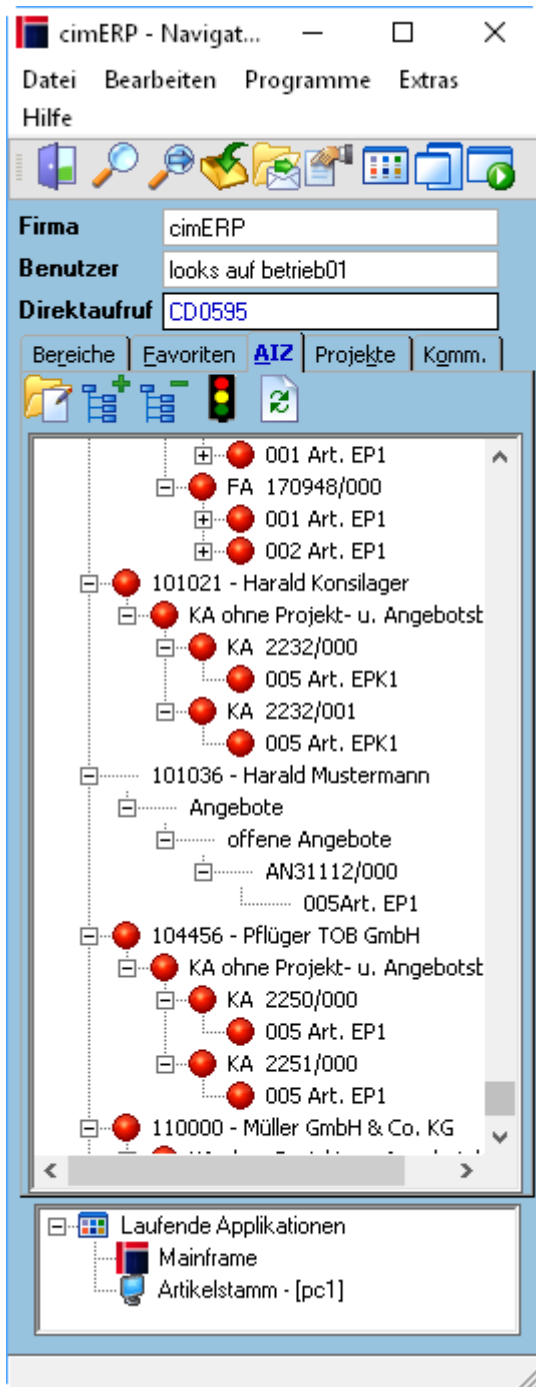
cimERP - Navigat...

Datei Bearbeiten Programme Extras Hilfe

Firma cimERP
Benutzer looks auf betrieb01
Direktaufruf CD0595

Bereiche | Favoriten | AIZ | Projekte | Komm.

001 Art. EP1
FA 170948/000
001 Art. EP1
002 Art. EP1
101021 - Harald Konsilager
KA ohne Projekt- u. Angebotst
KA 2232/000
005 Art. EPK1
KA 2232/001
005 Art. EPK1
101036 - Harald Mustermann
Angebote
offene Angebote
AN31112/000
005Art. EP1
104456 - Pflüger TOB GmbH
KA ohne Projekt- u. Angebotst
KA 2250/000
005 Art. EP1
KA 2251/000
005 Art. EP1
110000 - Müller GmbH & Co. KG
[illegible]

Laufende Applikationen
Mainframe
Artikelstamm - [pc1]